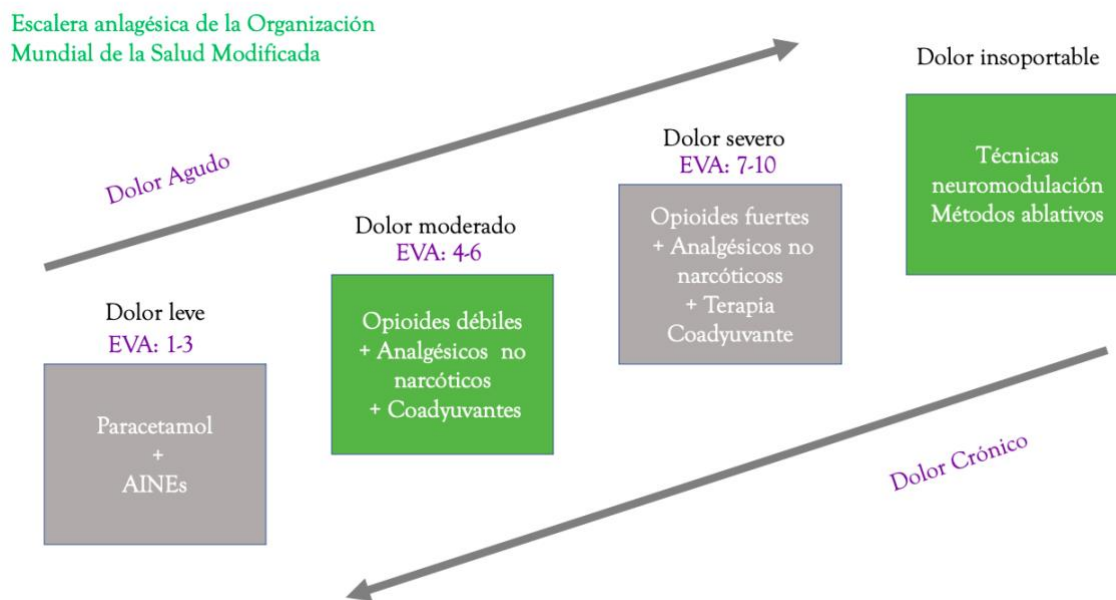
Escalera anlagésica de la Organización Mundial de la Salud Modificada

Dolor Agudo

Dolor leve
EVA: 1-3

Paracetamol
+
AINEs

Dolor moderado
EVA: 4-6

Opioides débiles
+ Analgésicos no narcóticos
+ Coadyuvantes

Dolor severo
EVA: 7-10

Opioides fuertes
+ Analgésicos no narcóticoss
+ Terapia Coadyuvante

Dolor insoportable

Técnicas neuromodulación
Métodos ablativos

Dolor Crónico